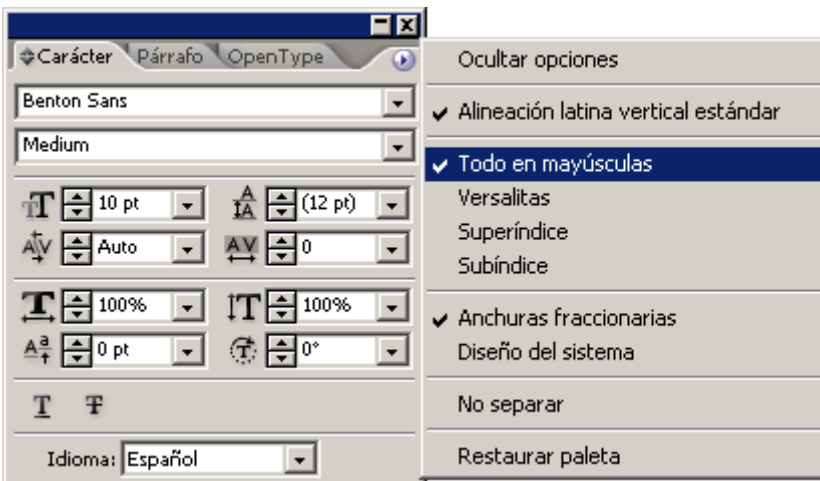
Carácter Párrafo OpenType

Benton Sans

Medium

10 pt
(12 pt)
Auto
0
100%
100%
0 pt
0°

Idioma: Español

Ocultar opciones

✔ Alineación latina vertical estándar

✔ Todo en mayúsculas
Versalitas
Superíndice
Subíndice

✔ Anchuras fraccionarias
Diseño del sistema

No separar

Restaurar paleta